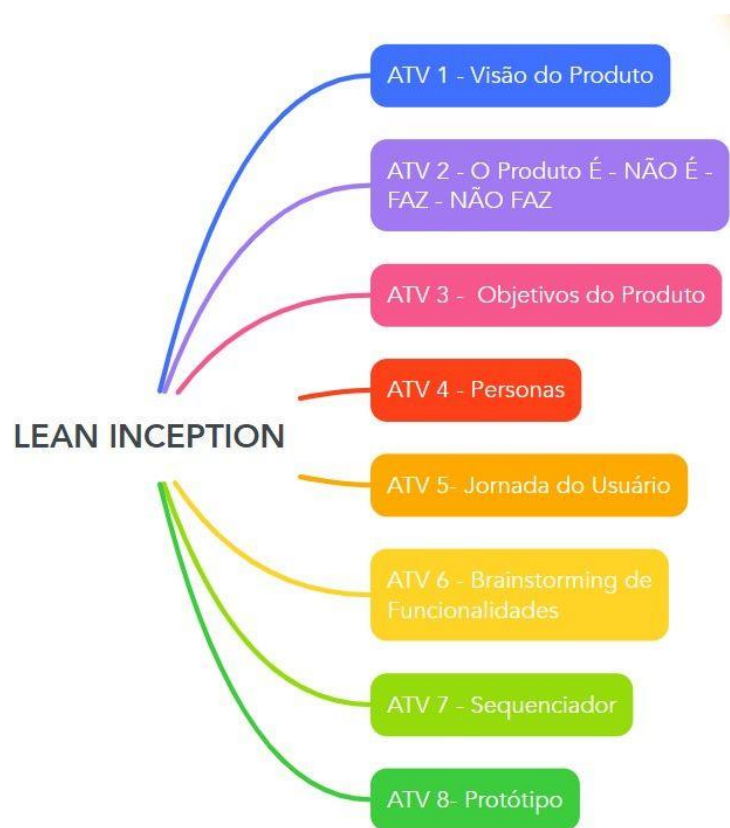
LEAN INCEPTION

ATV 1 - Visão do Produto

ATV 2 - O Produto É - NÃO É - FAZ - NÃO FAZ

ATV 3 - Objetivos do Produto

ATV 4 - Personas

ATV 5- Jornada do Usuário

ATV 6 - Brainstorming de Funcionalidades

ATV 7 - Sequenciador

ATV 8- Protótipo